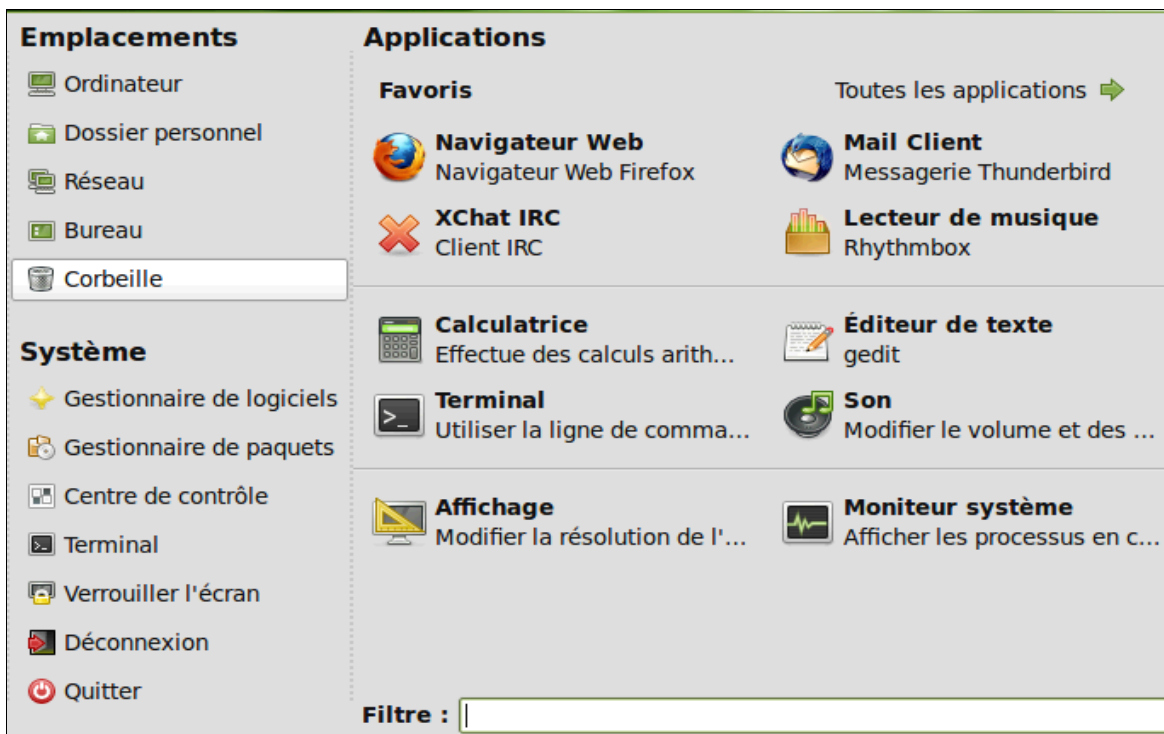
Emplacements

Ordinateur

Dossier personnel

Réseau

Bureau

Corbeille

Système

Gestionnaire de logiciels

Gestionnaire de paquets

Centre de contrôle

Terminal

Verrouiller l'écran

Déconnexion

Quitter

Applications

Favoris

Toutes les applications

Navigateur Web
Navigateur Web Firefox

Mail Client
Messagerie Thunderbird

XChat IRC
Client IRC

Lecteur de musique
Rhythmbox

Calculatrice
Effectue des calculs arith...

Éditeur de texte
gedit

Terminal
Utiliser la ligne de comma...

Son
Modifier le volume et des ...

Affichage
Modifier la résolution de l'...

Moniteur système
Afficher les processus en c...

Filtre :